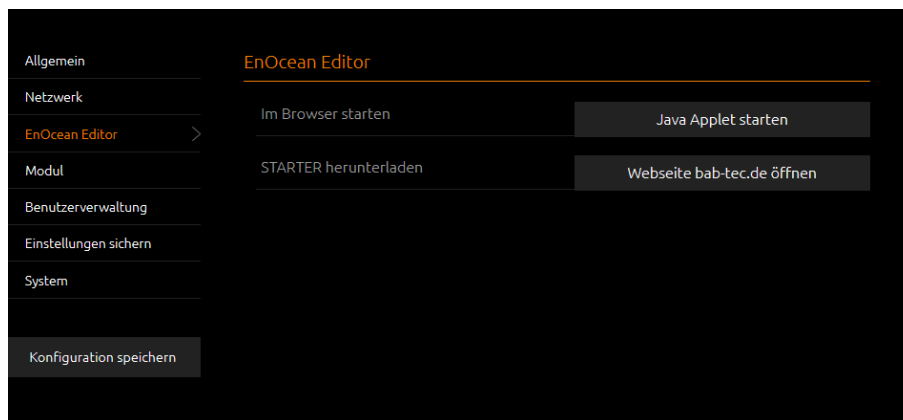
Allgemein
Netzwerk
EnOcean Editor
Modul
Benutzerverwaltung
Einstellungen sichern
System

Konfiguration speichern

EnOcean Editor

Im Browser starten
Java Applet starten

STARTER herunterladen
Webseite bab-tec.de öffnen